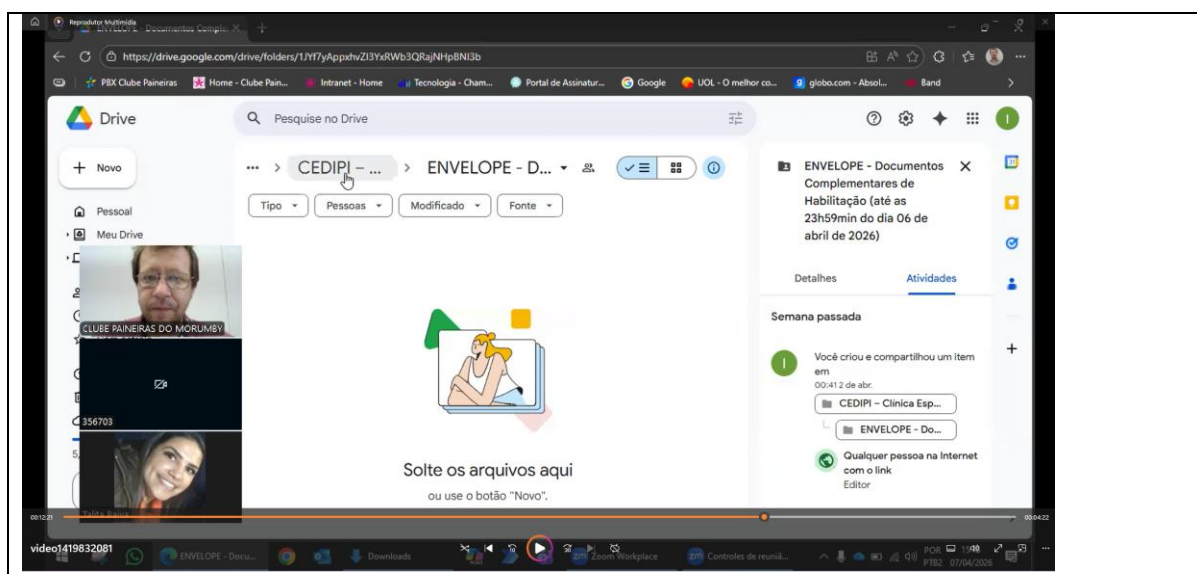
Reprodutor Multimídia ENVELOPE - Documentos Comple X +

https://drive.google.com/drive/folders/1JYf7yAppxhvZI3YxRWb3QRajNHpBNI3b

PBX Clube Paineiras | Home - Clube Pain... | Intranet - Home | Tecnologia - Cham... | Portal de Assinatur... | Google | UOL - O melhor co... | globo.com - Absol... | Band

Drive

Pesquise no Drive

+ Novo

Pessoal
Meu Drive

... > CEDIPI – ... > ENVELOPE - D...

Tipo | Pessoas | Modificado | Fonte

ENVELOPE - Documentos Complementares de Habilitação (até as 23h59min do dia 06 de abril de 2026)

Detalhes | Atividades

Semana passada

Você criou e compartilhou um item em
00:41 2 de abr.
CEDIPI – Clínica Esp...
ENVELOPE - Do...
Qualquer pessoa na Internet com o link
Editor

CLUBE PAINEIRAS DO MORUMBY

356703

Talita Paiva

Solte os arquivos aqui
ou use o botão "Novo".

00:12:21
00:04:22

video1419832081

ENVELOPE - Docu...
Downloads
Zoom Workplace
Controles de reuniã...
POR PTB2
07/04/2026